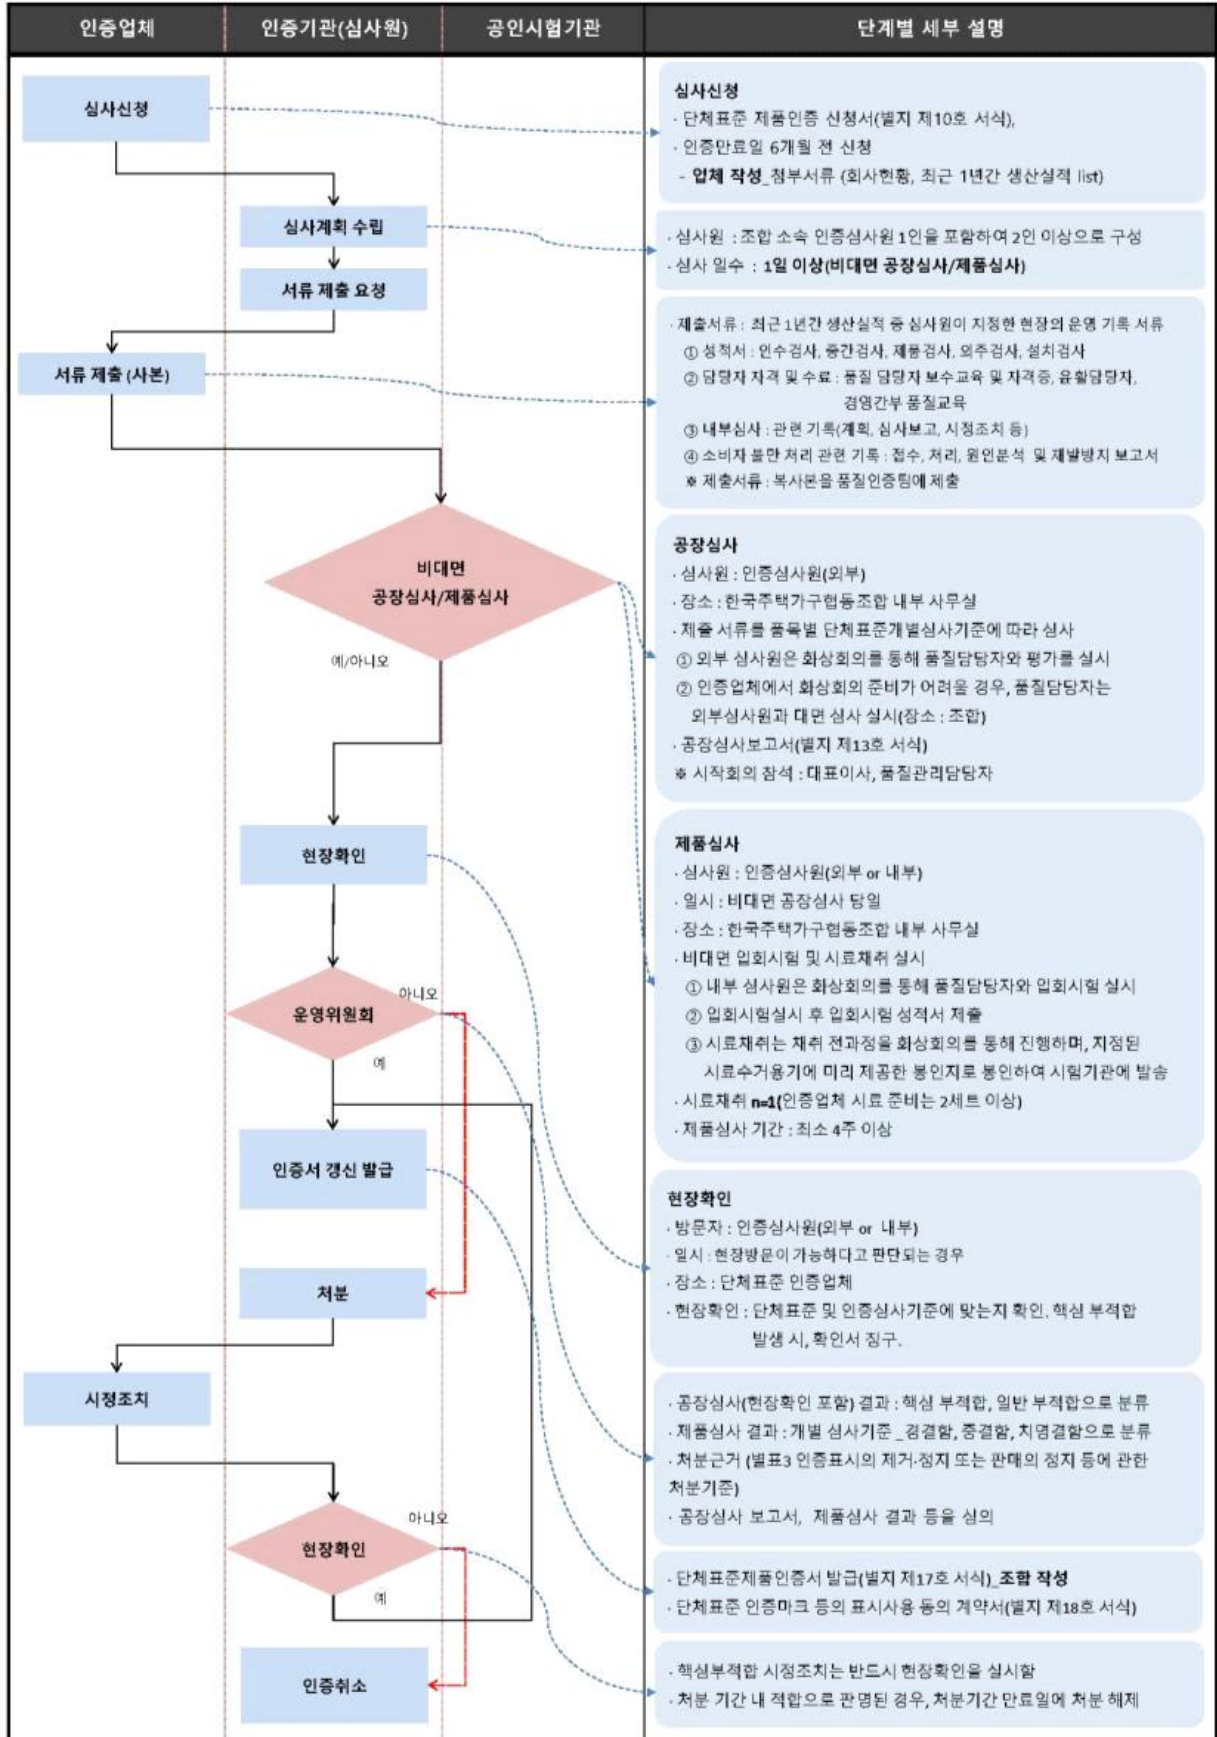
인증업체 | 인증기관(심사원) | 공인시험기관 | 단계별 세부 설명

심사신청

심사계획 수립

서류 제출 요청

서류 제출 (사본)

비대면
공장심사/제품심사

예/아니오

현장확인

운영위원회

아니오

예

인증서 갱신 발급

처분

시정조치

현장확인

아니오

예

인증취소

심사신청
· 단체표준 제품인증 신청서(별지 제10호 서식),
· 인증만료일 6개월 전 신청
- 업체 작성_첨부서류 (회사현황, 최근 1년간 생산실적 list)

· 심사원 : 조합 소속 인증심사원 1인을 포함하여 2인 이상으로 구성
· 심사 일수 : 1일 이상(비대면 공장심사/제품심사)

· 제출서류 : 최근 1년간 생산실적 중 심사원이 지정한 현장의 운영 기록 서류
① 성적서 : 인수검사, 중간검사, 제품검사, 외주검사, 설치검사
② 담당자 자격 및 수료 : 품질 담당자 보수교육 및 자격증, 용접담당자, 경영간부 품질교육
③ 내부심사 : 관련 기록(계획, 심사보고, 시정조치 등)
④ 소비자 불만 처리 관련 기록 : 접수, 처리, 원인분석 및 재발방지 보고서
※ 제출서류 : 복사본을 품질인증팀에 제출

공장심사
· 심사원 : 인증심사원(외부)
· 장소 : 한국주택가구협동조합 내부 사무실
· 제출 서류를 품목별 단체표준개별심사기준에 따라 심사
① 외부 심사원은 화상회의를 통해 품질담당자와 평가를 실시
② 인증업체에서 화상회의 준비가 어려울 경우, 품질담당자는 외부심사원과 대면 심사 실시(장소 : 조합)
· 공장심사보고서(별지 제13호 서식)
※ 시작회의 참석 : 대표이사, 품질관리담당자

제품심사
· 심사원 : 인증심사원(외부 or 내부)
· 일시 : 비대면 공장심사 당일
· 장소 : 한국주택가구협동조합 내부 사무실
· 비대면 입회시험 및 시료채취 실시
① 내부 심사원은 화상회의를 통해 품질담당자와 입회시험 실시
② 입회시험실시 후 입회시험 성적서 제출
③ 시료채취는 채취 전과정을 화상회의를 통해 진행하며, 지정된 시료수거용기에 미리 제공한 봉인지로 봉인하여 시험기관에 발송
· 시료채취 n=1(인증업체 시료 준비는 2세트 이상)
· 제품심사 기간 : 최소 4주 이상

현장확인
· 방문자 : 인증심사원(외부 or 내부)
· 일시 : 현장방문이 가능하다고 판단되는 경우
· 장소 : 단체표준 인증업체
· 현장확인 : 단체표준 및 인증심사기준에 맞는지 확인. 핵심 부적합 발생 시, 확인서 징구.

· 공장심사(현장확인 포함) 결과 : 핵심 부적합, 일반 부적합으로 분류
· 제품심사 결과 : 개별 심사기준 _ 경결함, 중결함, 치명결함으로 분류
· 처분근거 (별표3 인증표시의 제거·정지 또는 판매의 정지 등에 관한 처분기준)
· 공장심사 보고서, 제품심사 결과 등을 심의

· 단체표준제품인증서 발급(별지 제17호 서식)_조합 작성
· 단체표준 인증마크 등의 표시사용 동의 계약서(별지 제18호 서식)

· 핵심부적합 시정조치는 반드시 현장확인을 실시함
· 처분 기간 내 적합으로 판명된 경우, 처분기간 만료일에 처분 해제